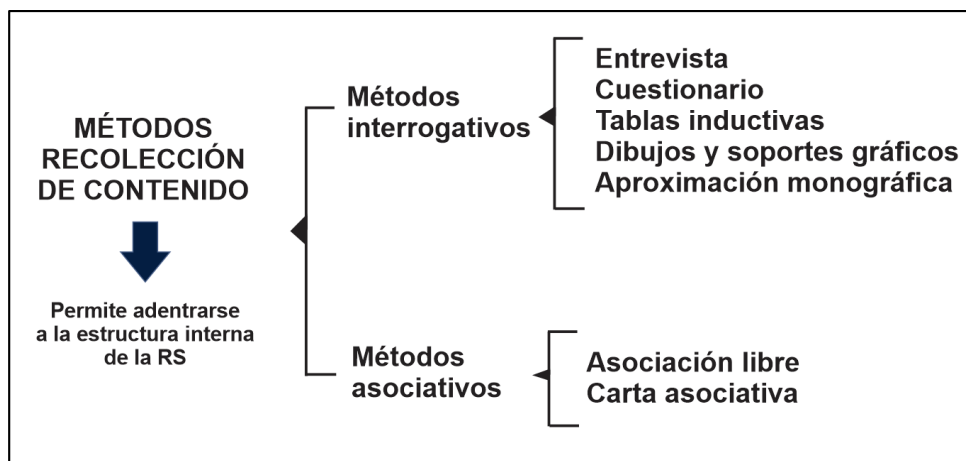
MÉTODOS RECOLECCIÓN DE CONTENIDO

Permite adentrarse a la estructura interna de la RS

Métodos interrogativos

Entrevista
Cuestionario
Tablas inductivas
Dibujos y soportes gráficos
Aproximación monográfica

Métodos asociativos

Asociación libre
Carta asociativa